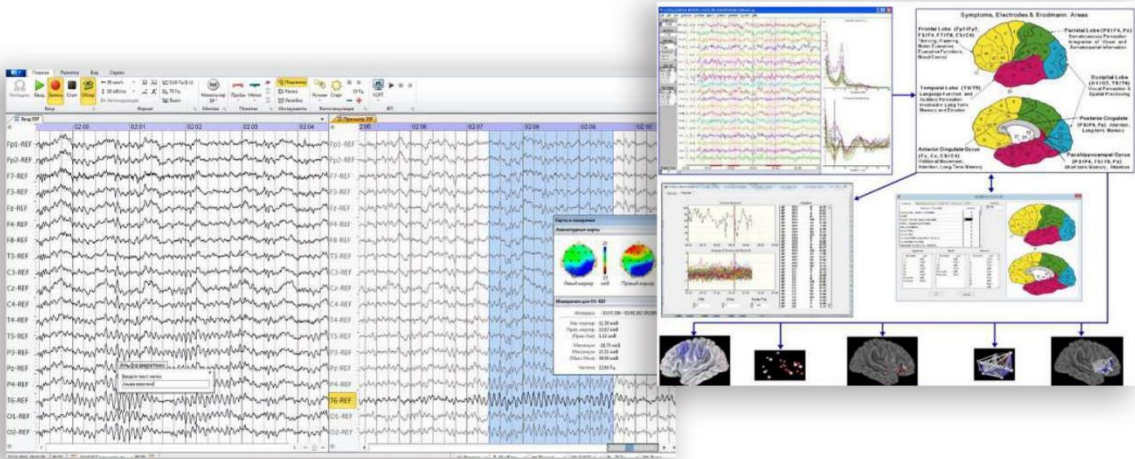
Главная Разметка Вид Сервис

Монтаж Запись Старт Стоп

02:00 02:01 02:02 02:03 02:04

Fp1-REF
Fp2-REF
F7-REF
F3-REF
Fz-REF
F4-REF
F8-REF
T3-REF
C3-REF
Cz-REF
C4-REF
T4-REF
T5-REF
P3-REF
Pz-REF
P4-REF
T6-REF
O1-REF
O2-REF

02:05 02:06 02:07 02:08 02:09 02:10

Fp1-REF
Fp2-REF
F7-REF
F3-REF
Fz-REF
F4-REF
F8-REF
T3-REF
C3-REF
Cz-REF
C4-REF
T4-REF
T5-REF
P3-REF
Pz-REF
P4-REF
T6-REF
O1-REF
O2-REF

Карты и измерения
Амплитудные карты
Левый маркер
Правый маркер
Измерения для O1-REF

Symptoms, Electrodes & Brodmann Areas

Frontal Lobe
Parietal Lobe
Occipital Lobe
Temporal Lobe
Posterior Cingulate
Anterior Cingulate Gyrus
Parahippocampal Gyrus